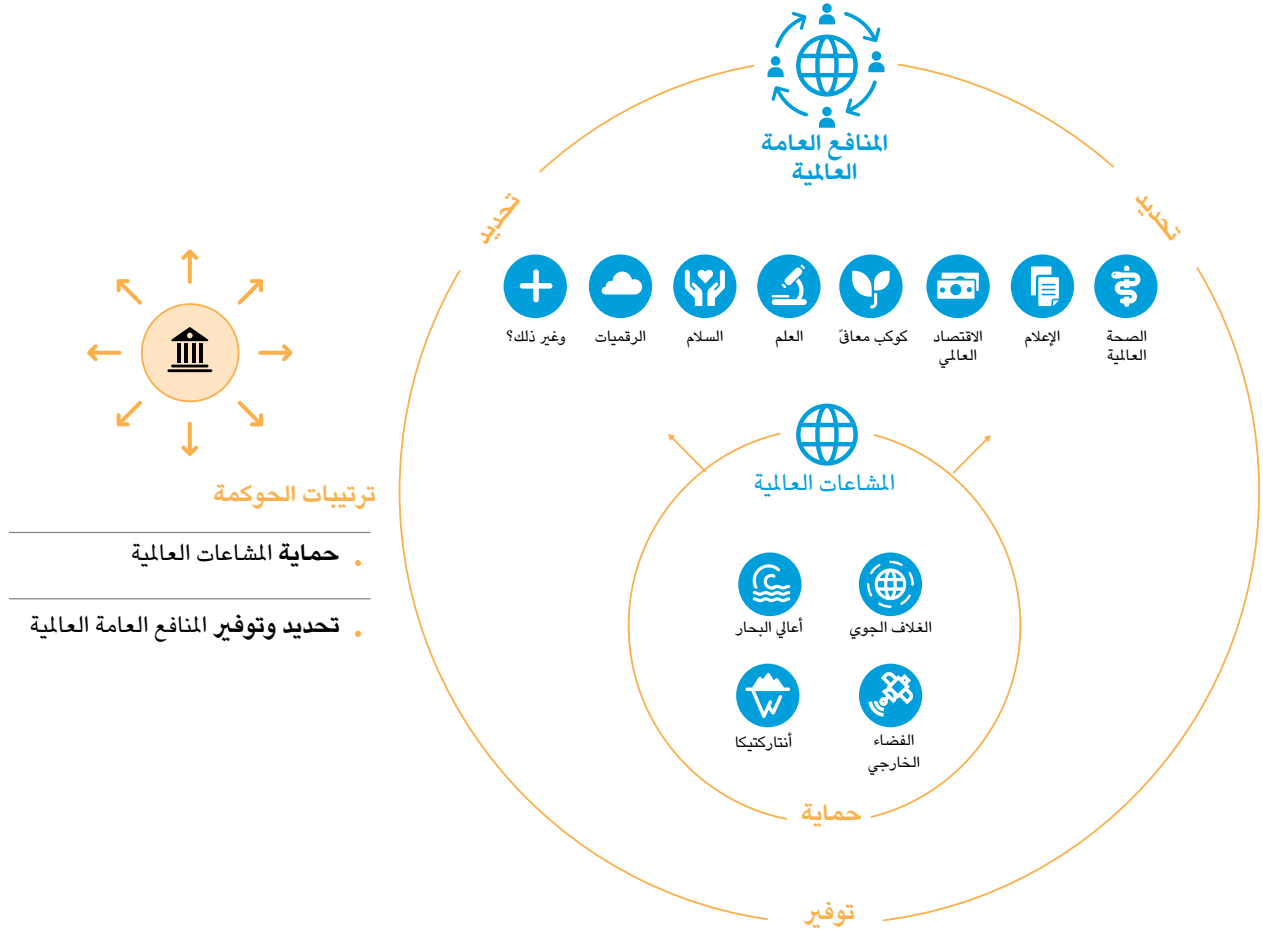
المنافع العامة العالمية

تحديد

تحديد

الصحة العالمية

الإعلام

الاقتصاد العالمي

كوكب معافًى

العلم

السلام

الرقميات

وغير ذلك؟

المشاعات العالمية

الغلاف الجوي

أعالي البحار

الفضاء الخارجي

أنتاركتيكا

حماية

توفير

ترتيبات الحوكمة

• حماية المشاعات العالمية

• تحديد وتوفير المنافع العامة العالمية